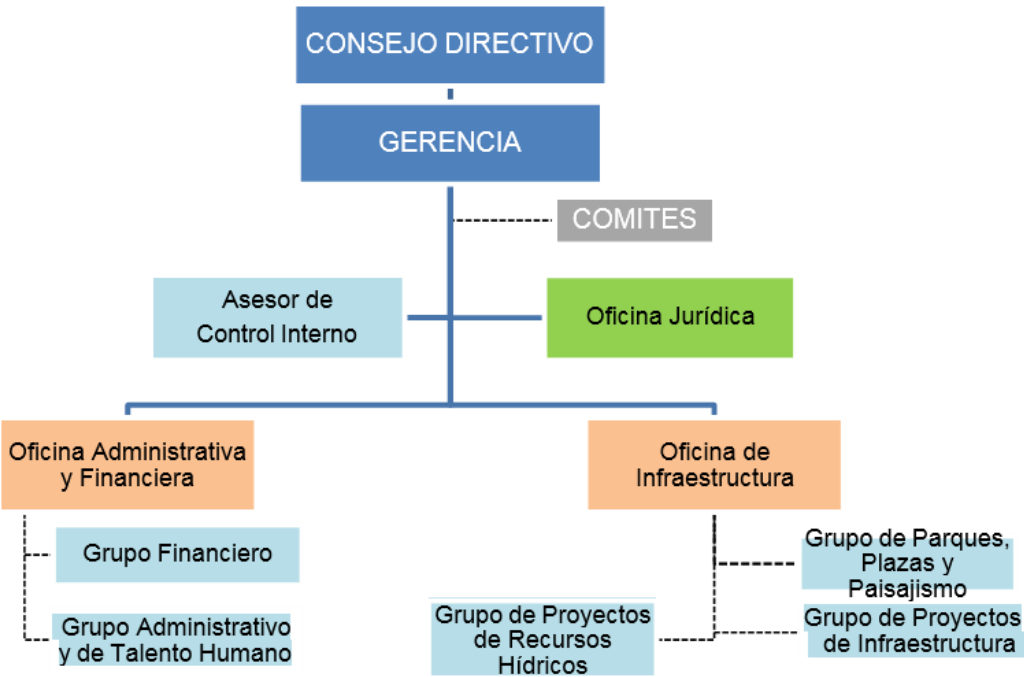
CONSEJO DIRECTIVO

GERENCIA

COMITES

Asesor de Control Interno

Oficina Jurídica

Oficina Administrativa y Financiera

Grupo Financiero

Grupo Administrativo y de Talento Humano

Oficina de Infraestructura

Grupo de Parques, Plazas y Paisajismo

Grupo de Proyectos de Recursos Hídricos

Grupo de Proyectos de Infraestructura